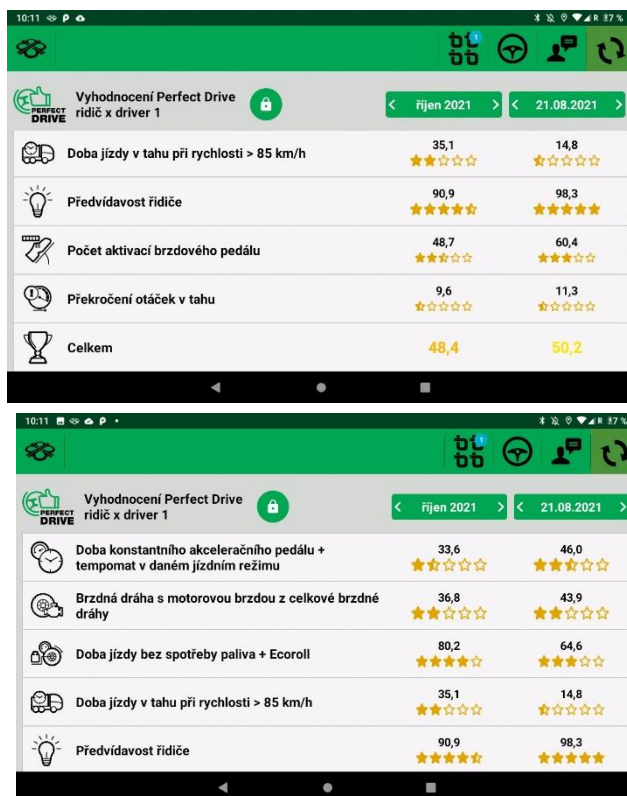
10:11

1

PERFECT DRIVE

Vyhodnocení Perfect Drive
ridič x driver 1

říjen 2021

21.08.2021

| | | |
|---|---|---|
| Doba jízdy v tahu při rychlosti > 85 km/h | 35,1 | 14,8 |
| Předvídavost řidiče | 90,9 | 98,3 |
| Počet aktivací brzdového pedálu | 48,7 | 60,4 |
| Překročení otáček v tahu | 9,6 | 11,3 |
| Celkem | 48,4 | 50,2 |

10:11

1

PERFECT DRIVE

Vyhodnocení Perfect Drive
ridič x driver 1

říjen 2021

21.08.2021

| | | |
|---|---|---|
| Doba konstantního akceleračního pedálu + tempomat v daném jízdním režimu | 33,6 | 46,0 |
| Brzdná dráha s motorovou brzdou z celkové brzdné dráhy | 36,8 | 43,9 |
| Doba jízdy bez spotřeby paliva + Ecoroll | 80,2 | 64,6 |
| Doba jízdy v tahu při rychlosti > 85 km/h | 35,1 | 14,8 |
| Předvídavost řidiče | 90,9 | 98,3 |